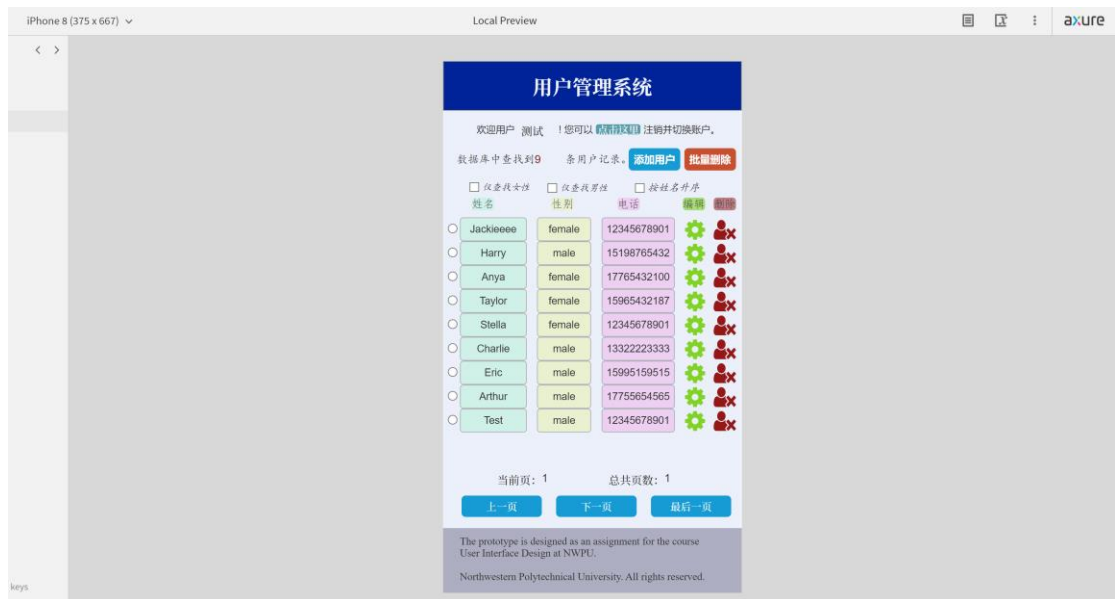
iPhone 8 (375 x 667) ⌄

Local Preview

axure

用户管理系统

欢迎用户 测试 ！您可以 点击这里 注销并切换账户。

数据库中查找到9 条用户记录。添加用户 批量删除

仅查找女性 仅查找男性 按姓名升序

| 姓名 | 性别 | 电话 | 编辑 | 删除 |
|---|---|---|---|---|
| Jackieeee | female | 12345678901 | | |
| Harry | male | 15198765432 | | |
| Anya | female | 17765432100 | | |
| Taylor | female | 15965432187 | | |
| Stella | female | 12345678901 | | |
| Charlie | male | 13322223333 | | |
| Eric | male | 15995159515 | | |
| Arthur | male | 17755654565 | | |
| Test | male | 12345678901 | | |

当前页：1 总共页数：1

上一页 下一页 最后一页

The prototype is designed as an assignment for the course User Interface Design at NWPU.

Northwestern Polytechnical University. All rights reserved.

keys